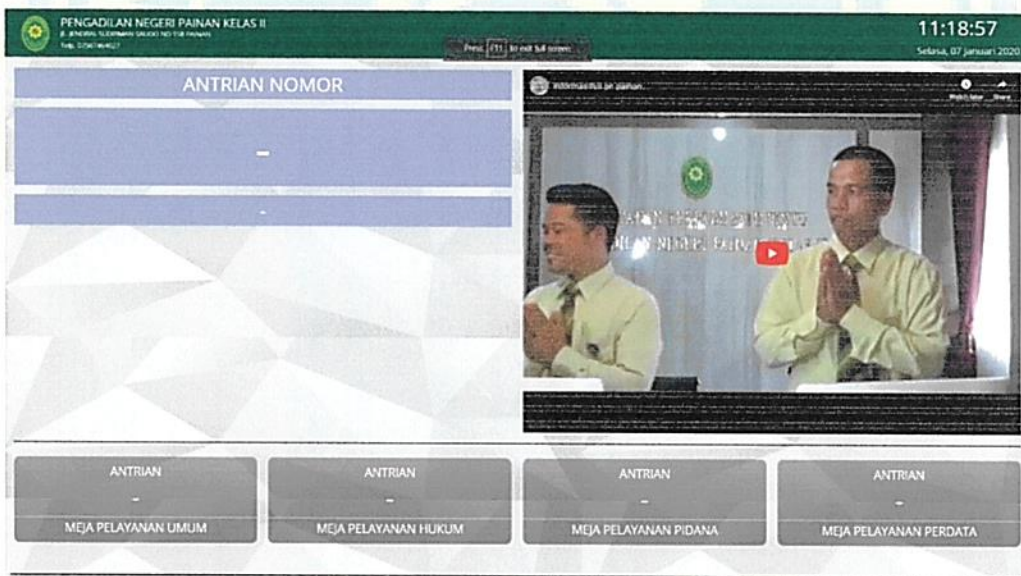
PENGADILAN NEGERI PAINAN KELAS II
Jl. JENDRAL SUDIRMAN SALIDO NO 158 PAINAN
Telp. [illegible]

Press F11 to exit full screen

11:18:57
Selasa, 07 Januari 2020

ANTRIAN NOMOR

-

-

Informasi PN Painan...

Watch later
Share

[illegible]
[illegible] NEGERI PAINAN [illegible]

ANTRIAN
-
MEJA PELAYANAN UMUM

ANTRIAN
-
MEJA PELAYANAN HUKUM

ANTRIAN
-
MEJA PELAYANAN PIDANA

ANTRIAN
-
MEJA PELAYANAN PERDATA